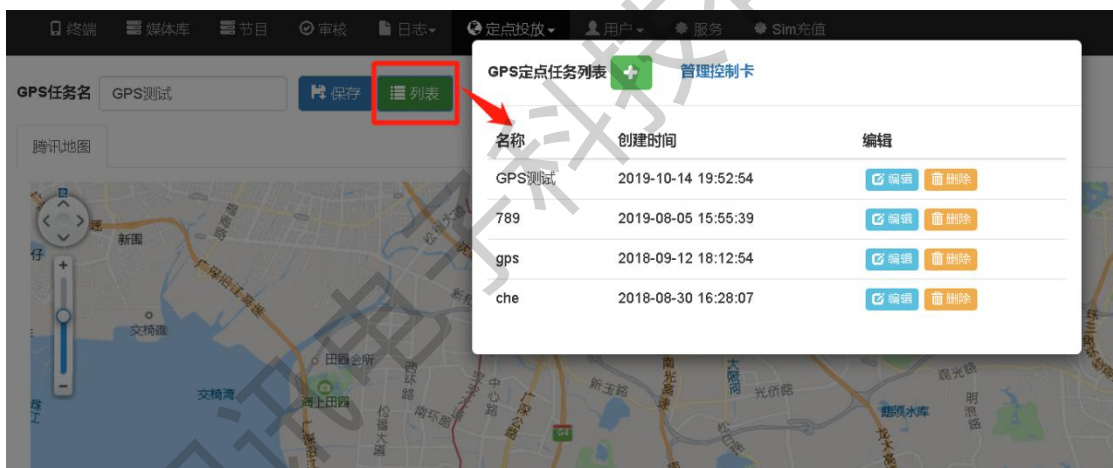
终端 媒体库 节目 审核 日志 定点投放 用户 服务 Sim充值

GPS任务名 GPS测试 保存 列表

腾讯地图

GPS定点任务列表 + 管理控制卡

| 名称 | 创建时间 | 编辑 |
|---|---|---|
| GPS测试 | 2019-10-14 19:52:54 | 编辑 删除 |
| 789 | 2019-08-05 15:55:39 | 编辑 删除 |
| gps | 2018-09-12 18:12:54 | 编辑 删除 |
| che | 2018-08-30 16:28:07 | 编辑 删除 |

新围 交椅湾 田园会所 交椅湾 海上田园 新玉路 光侨路 鹅颈水库